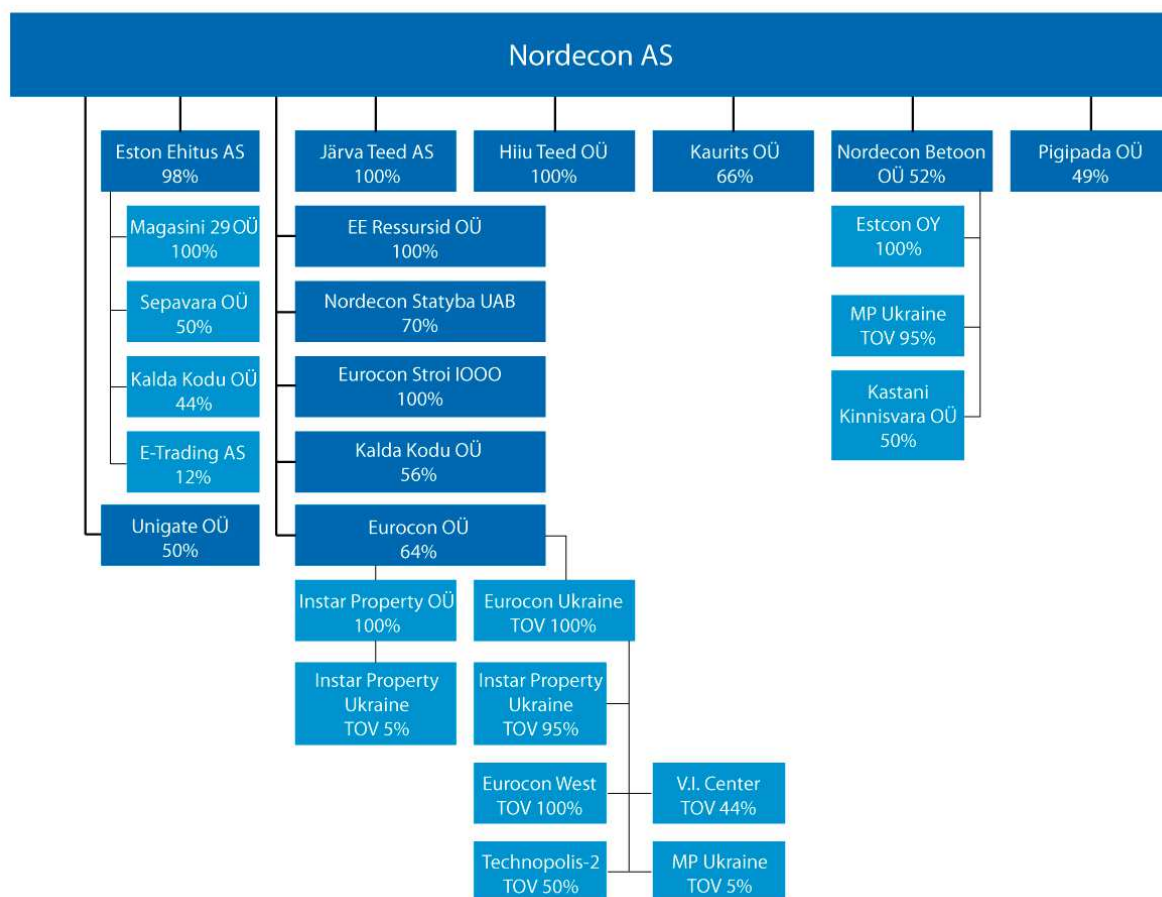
Nordecon AS

Eston Ehitus AS 98%

Magasini 29 OÜ 100%

Sepavara OÜ 50%

Kalda Kodu OÜ 44%

E-Trading AS 12%

Unigate OÜ 50%

Järva Teed AS 100%

EE Ressursid OÜ 100%

Nordecon Statyba UAB 70%

Eurocon Stroi IOOO 100%

Kalda Kodu OÜ 56%

Eurocon OÜ 64%

Instar Property OÜ 100%

Instar Property Ukraine TOV 5%

Eurocon Ukraine TOV 100%

Instar Property Ukraine TOV 95%

Eurocon West TOV 100%

V.I. Center TOV 44%

Technopolis-2 TOV 50%

MP Ukraine TOV 5%

Hiiu Teed OÜ 100%

Kaurits OÜ 66%

Nordecon Betoon OÜ 52%

Estcon OY 100%

MP Ukraine TOV 95%

Kastani Kinnisvara OÜ 50%

Pigipada OÜ 49%